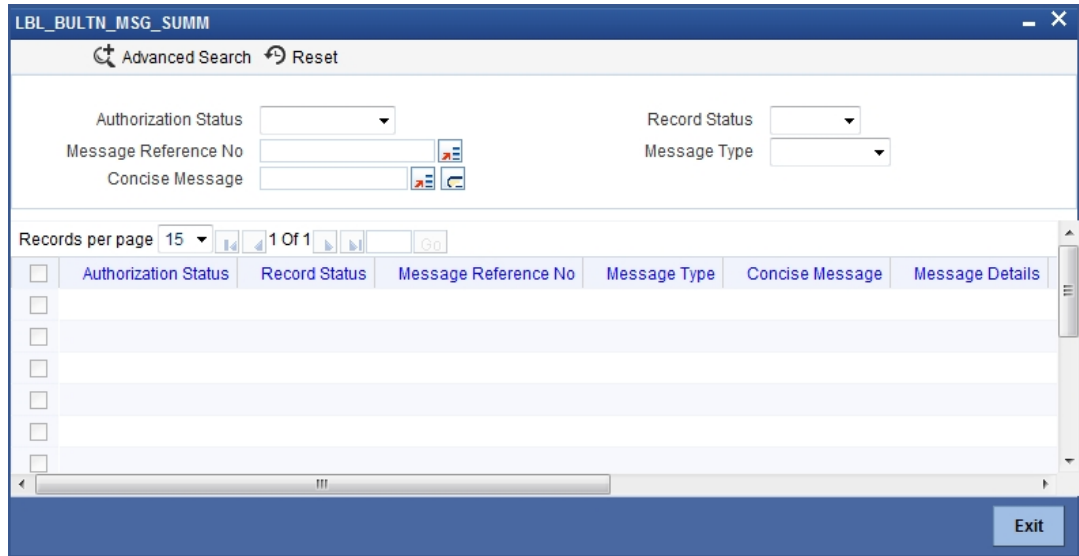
LBL_BULTN_MSG_SUMM

Advanced Search Reset

Authorization Status

Message Reference No

Concise Message

Record Status

Message Type

Records per page 15 1 Of 1 Go

| | Authorization Status | Record Status | Message Reference No | Message Type | Concise Message | Message Details |
|---|---|---|---|---|---|---|
| | | | | | | |
| | | | | | | |
| | | | | | | |
| | | | | | | |
| | | | | | | |
| | | | | | | |

Exit